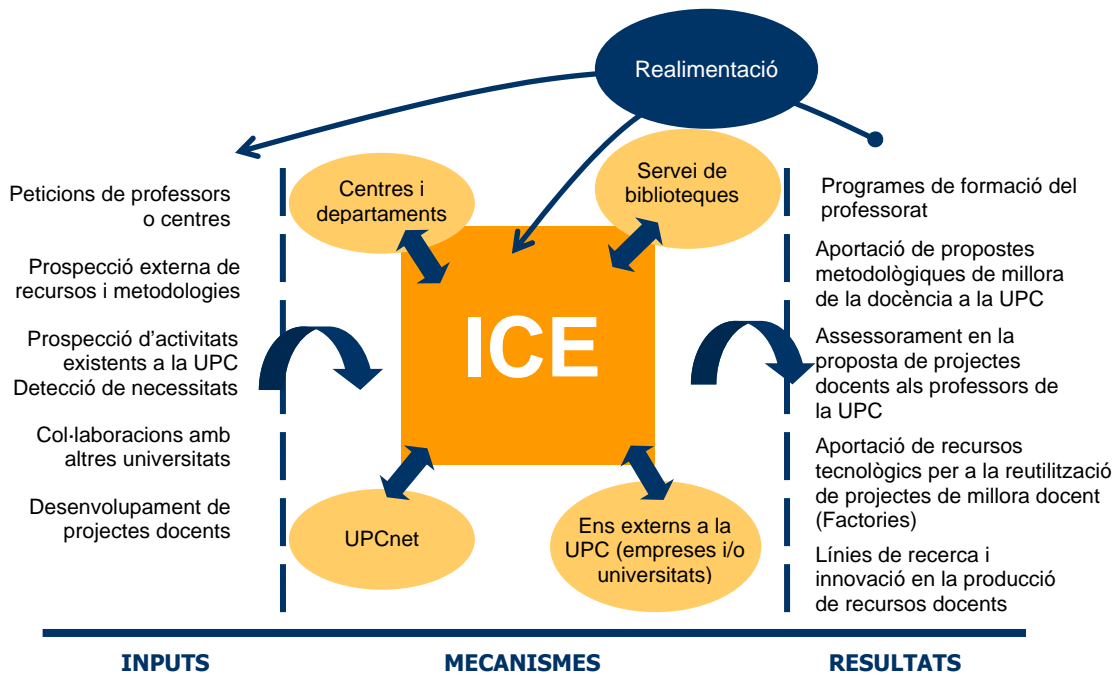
Realimentació

Peticions de professors o centres

Prospecció externa de recursos i metodologies

Prospecció d’activitats existents a la UPC
Detecció de necessitats

Col·laboracions amb altres universitats

Desenvolupament de projectes docents

Centres i departaments

Servei de biblioteques

ICE

UPCnet

Ens externs a la UPC (empreses i/o universitats)

Programes de formació del professorat

Aportació de propostes metodològiques de millora de la docència a la UPC

Assessorament en la proposta de projectes docents als professors de la UPC

Aportació de recursos tecnològics per a la reutilització de projectes de millora docent (Factories)

Línies de recerca i innovació en la producció de recursos docents

INPUTS

MECANISMES

RESULTATS